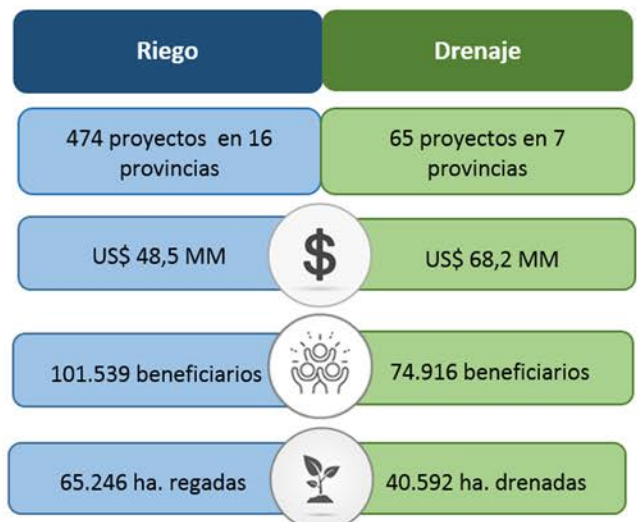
| Riego | Drenaje |
|---|---|
| 474 proyectos en 16 provincias | 65 proyectos en 7 provincias |
| US$ 48,5 MM | US$ 68,2 MM |
| 101.539 beneficiarios | 74.916 beneficiarios |
| 65.246 ha. regadas | 40.592 ha. drenadas |

$